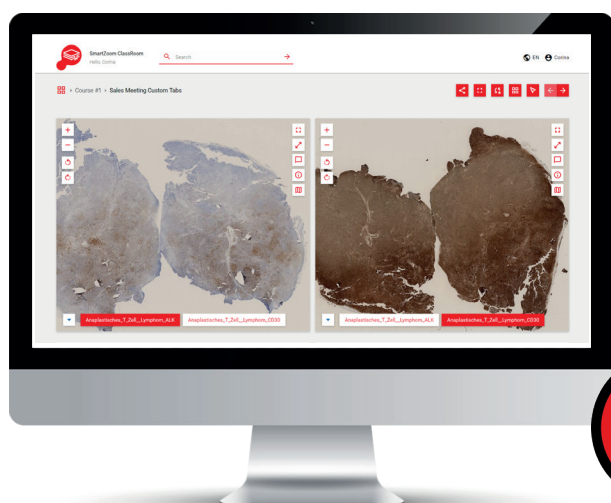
SmartZoom ClassRoom
Hello Corina

Search

EN Corina

Course #1 > Sales Meeting Custom Tabs

Anaplastisches_T_Zell__Lymphom_ALK

Anaplastisches_T_Zell__Lymphom_CD30

Anaplastisches_T_Zell__Lymphom_ALK

Anaplastisches_T_Zell__Lymphom_CD30